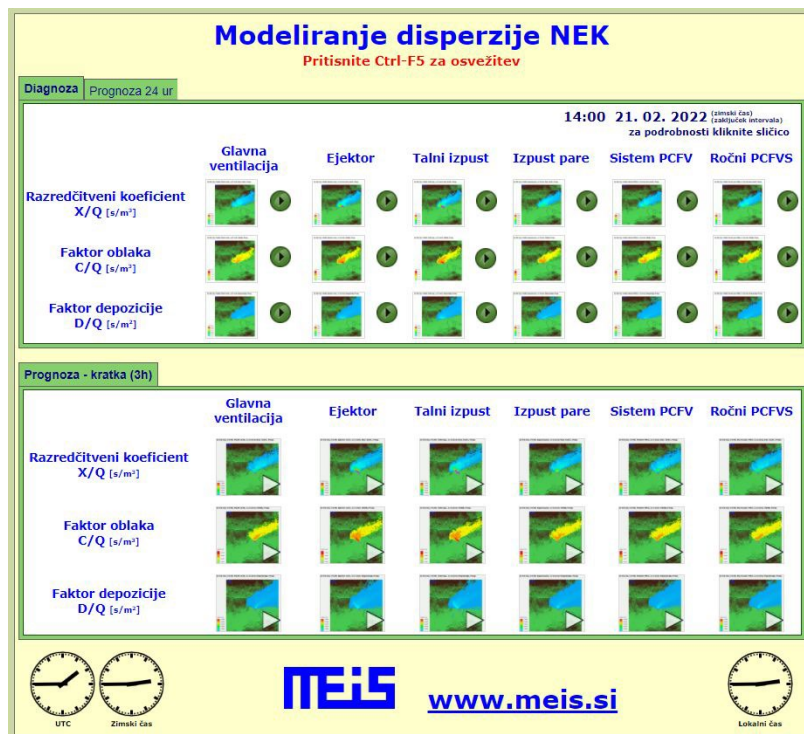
Modeliranje disperzije NEK
Pritisnite Ctrl-F5 za osvežitev

Diagnoza | Prognoza 24 ur

14:00 21. 02. 2022 (zimski čas) (zaključek intervala)
za podrobnosti kliknite sličico

| | Glavna ventilacija | Ejektor | Talni izpust | Izpust pare | Sistem PCFV | Ročni PCFVS |
|---|---|---|---|---|---|---|
| Razredčitveni koeficient X/Q [s/m³] | | | | | | |
| Faktor oblaka C/Q [s/m³] | | | | | | |
| Faktor depozicije D/Q [s/m²] | | | | | | |

Prognoza - kratka (3h)

| | Glavna ventilacija | Ejektor | Talni izpust | Izpust pare | Sistem PCFV | Ročni PCFVS |
|---|---|---|---|---|---|---|
| Razredčitveni koeficient X/Q [s/m³] | | | | | | |
| Faktor oblaka C/Q [s/m³] | | | | | | |
| Faktor depozicije D/Q [s/m²] | | | | | | |

UTC
Zimski čas
MEIS
www.meis.si
Lokalni čas